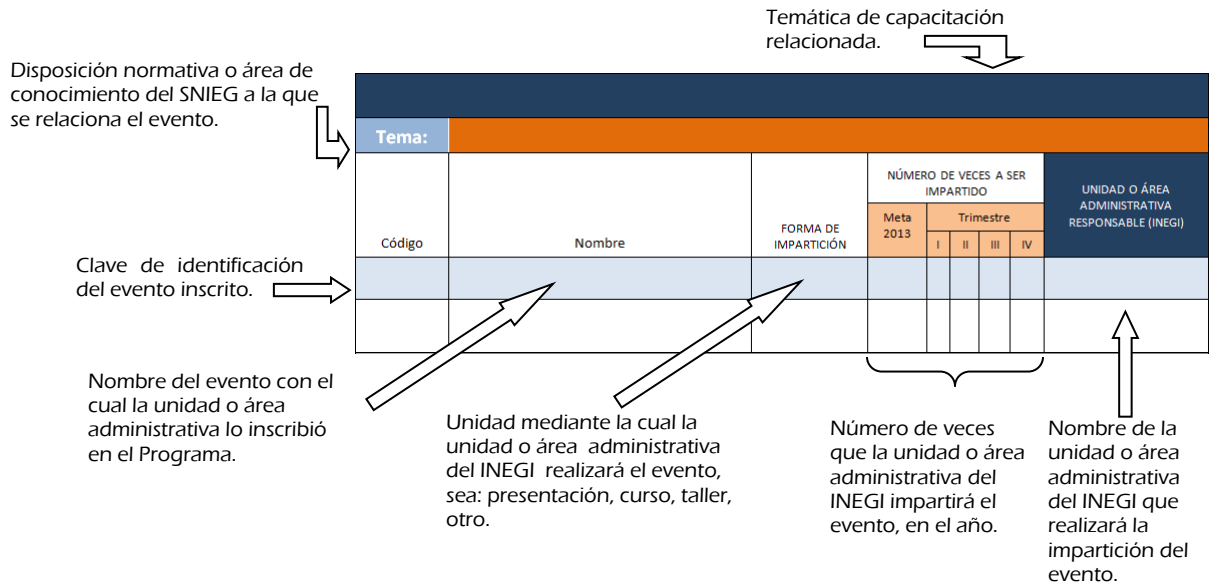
Temática de capacitación relacionada.

Disposición normativa o área de conocimiento del SNIEG a la que se relaciona el evento.

Tema:

| Código | Nombre | FORMA DE IMPARTICIÓN | NÚMERO DE VECES A SER IMPARTIDO Meta 2013 | Trimestre I | II | III | IV | UNIDAD O ÁREA ADMINISTRATIVA RESPONSABLE (INEGI) |
|---|---|---|---|---|---|---|---|---|
| | | | | | | | | |
| | | | | | | | | |

Clave de identificación del evento inscrito.

Nombre del evento con el cual la unidad o área administrativa lo inscribió en el Programa.

Unidad mediante la cual la unidad o área administrativa del INEGI realizará el evento, sea: presentación, curso, taller, otro.

Número de veces que la unidad o área administrativa del INEGI impartirá el evento, en el año.

Nombre de la unidad o área administrativa del INEGI que realizará la impartición del evento.